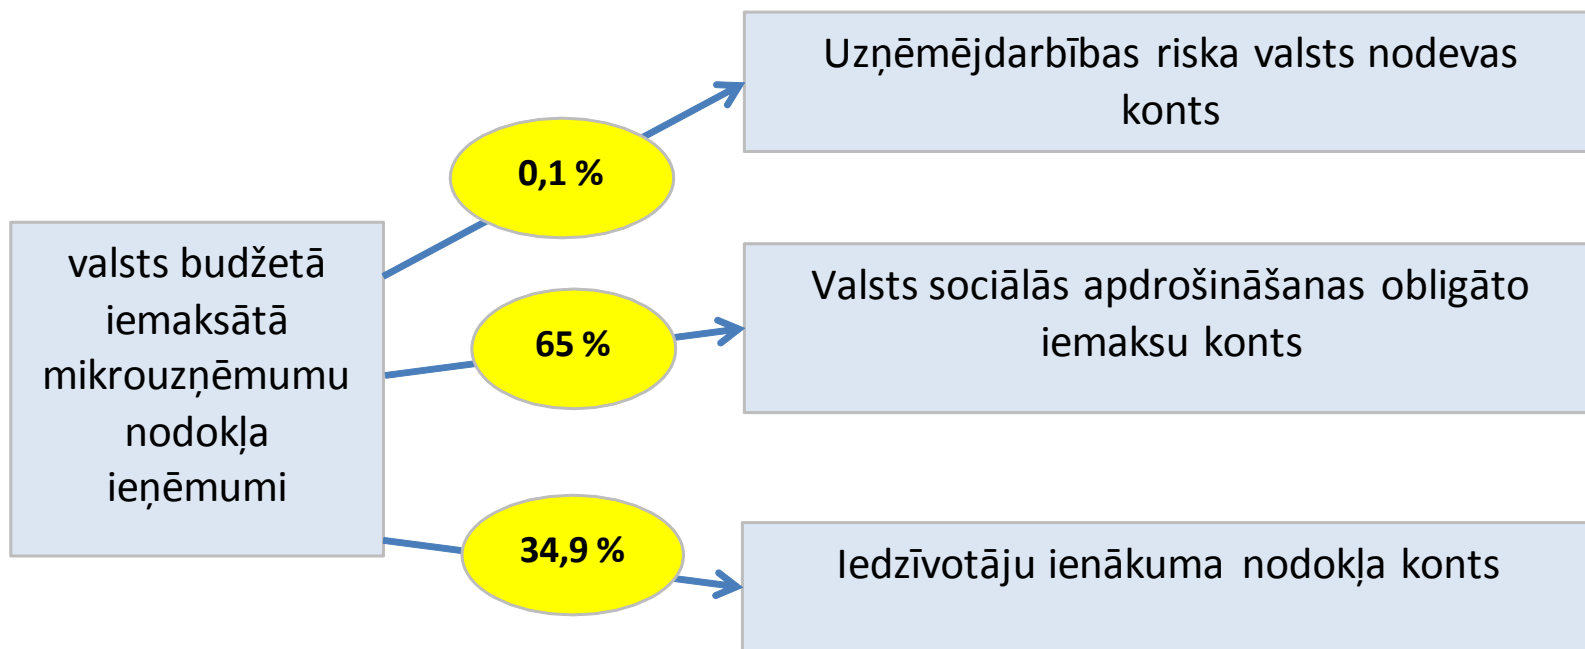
valsts budžetā iemaksātā mikrouzņēmumu nodokļa ieņēmumi

0,1 %

Uzņēmējdarbības riska valsts nodevas konts

65 %

Valsts sociālās apdrošināšanas obligāto iemaksu konts

34,9 %

Iedzīvotāju ienākuma nodokļa konts